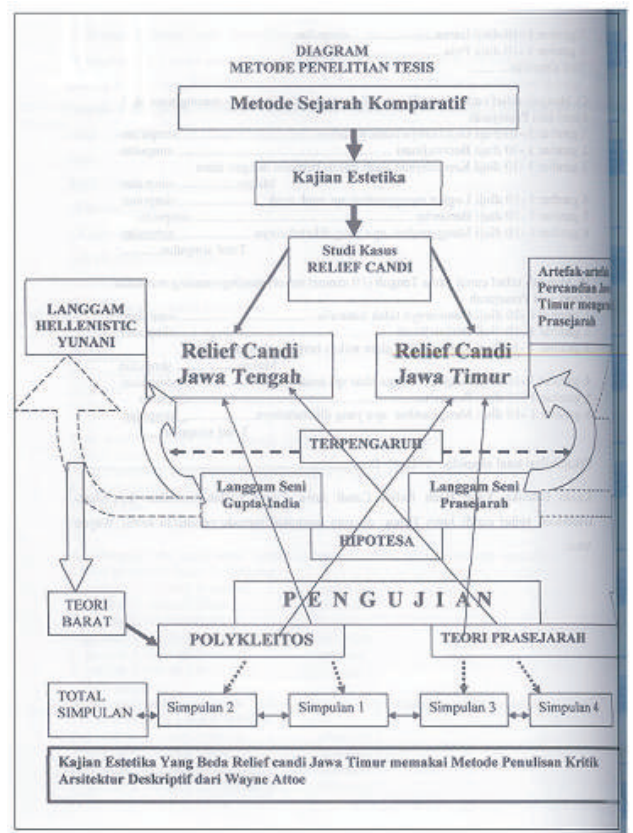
DIAGRAM
METODE PENELITIAN TESIS

Metode Sejarah Komparatif

Kajian Estetika

Studi Kasus
RELIEF CANDI

LANGGAM HELLENISTIC YUNANI

Artefak-artefak Percandian Jawa Timur mengacu Prasejarah

Relief Candi Jawa Tengah

Relief Candi Jawa Timur

TERPENGARUH

Langgam Seni Gupta-India

Langgam Seni Prasejarah

HIPOTESA

PENGUJIAN

TEORI BARAT

POLYKLEITOS

TEORI PRASEJARAH

TOTAL SIMPULAN

Simpulan 2

Simpulan 1

Simpulan 3

Simpulan 4

Kajian Estetika Yang Beda Relief candi Jawa Timur memakai Metode Penulisan Kritik Arsitektur Deskriptif dari Wayne Attoe